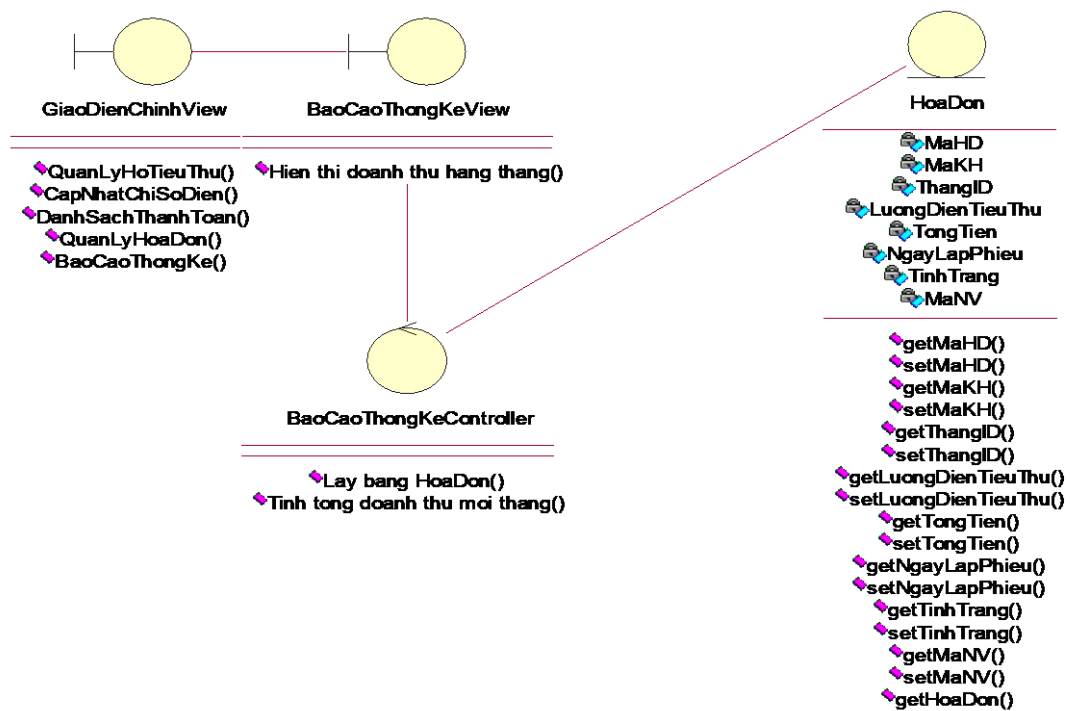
GiaoDienChinhView

QuanLyHoTieuThu()
CapNhatChiSoDien()
DanhSachThanhToan()
QuanLyHoaDon()
BaoCaoThongKe()

BaoCaoThongKeView

Hien thi doanh thu hang thang()

BaoCaoThongKeController

Lay bang HoaDon()
Tinh tong doanh thu moi thang()

HoaDon

MaHD
MaKH
ThangID
LuongDienTieuThu
TongTien
NgayLapPhieu
TinhTrang
MaNV

getMaHD()
setMaHD()
getMaKH()
setMaKH()
getThangID()
setThangID()
getLuongDienTieuThu()
setLuongDienTieuThu()
getTongTien()
setTongTien()
getNgayLapPhieu()
setNgayLapPhieu()
getTinhTrang()
setTinhTrang()
getMaNV()
setMaNV()
getHoaDon()